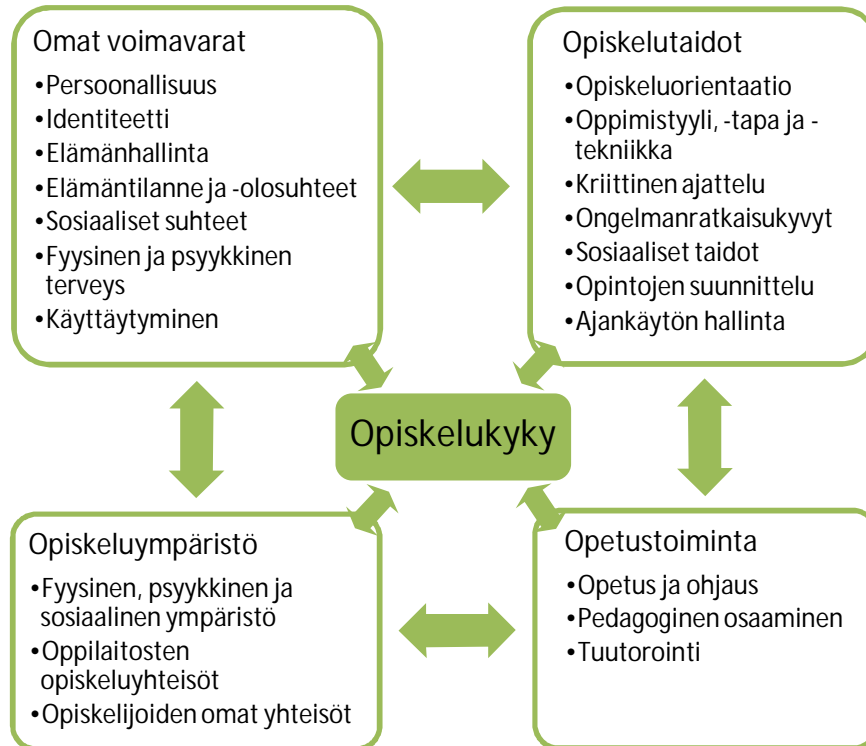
Omat voimavarat
•Persoonallisuus
•Identiteetti
•Elämänhallinta
•Elämäntilanne ja -olosuhteet
•Sosiaaliset suhteet
•Fyysinen ja psyykkinen terveys
•Käyttäytyminen

Opiskelutaidot
•Opiskeluorientaatio
•Oppimistyyli, -tapa ja -tekniikka
•Kriittinen ajattelu
•Ongelmanratkaisukyvyt
•Sosiaaliset taidot
•Opintojen suunnittelu
•Ajankäytön hallinta

Opiskelukyky

Opiskeluympäristö
•Fyysinen, psyykkinen ja sosiaalinen ympäristö
•Oppilaitosten opiskeluyhteisöt
•Opiskelijoiden omat yhteisöt

Opetustoiminta
•Opetus ja ohjaus
•Pedagoginen osaaminen
•Tuutorointi